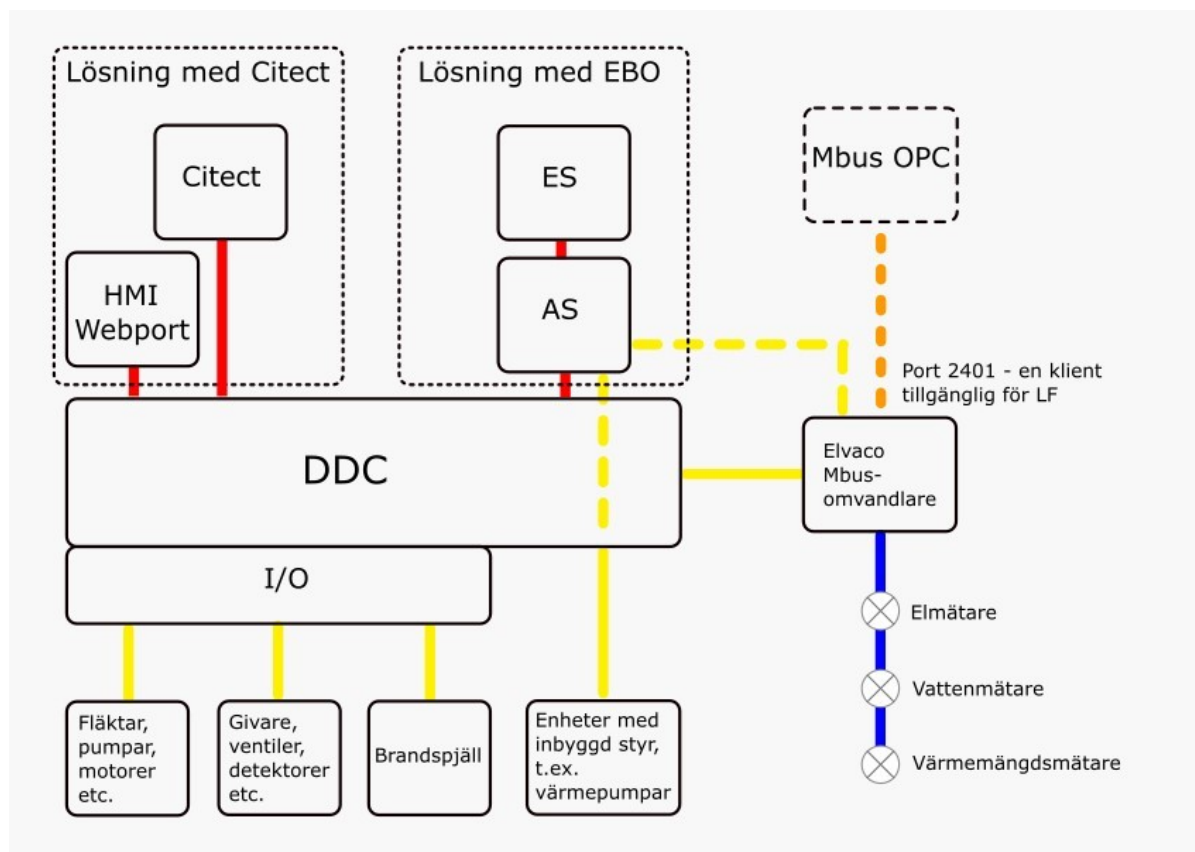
Lösning med Citect

Citect

HMI Webport

Lösning med EBO

ES

AS

Mbus OPC

Port 2401 - en klient tillgänglig för LF

DDC

Elvaco Mbus-omvandlare

I/O

Elmätare

Vattenmätare

Värmemängdsmätare

Fläktar, pumpar, motorer etc.

Givare, ventiler, detektorer etc.

Brandspjäll

Enheter med inbyggd styr, t.ex. värmepumpar